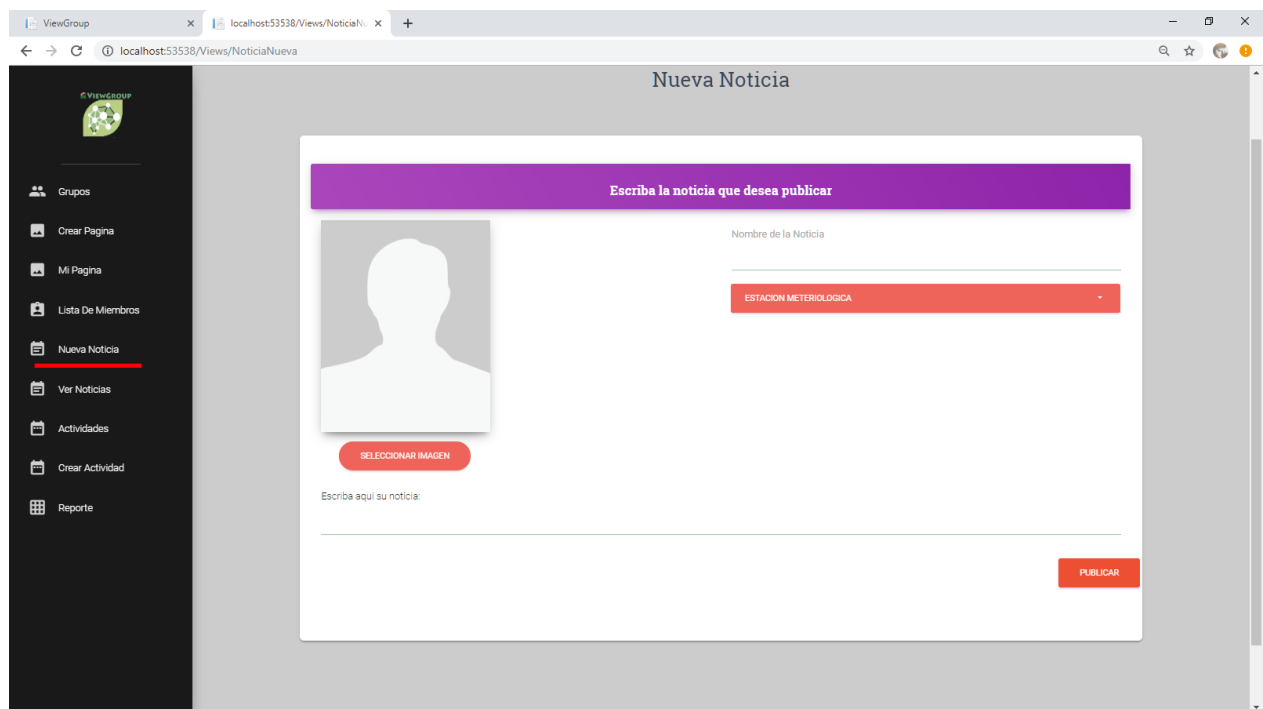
ViewGroup ×
localhost:53538/Views/NoticiaN ×
+

localhost:53538/Views/NoticiaNueva

VIEWGROUP

Grupos
Crear Pagina
Mi Pagina
Lista De Miembros
Nueva Noticia
Ver Noticias
Actividades
Crear Actividad
Reporte

Nueva Noticia

Escriba la noticia que desea publicar

Nombre de la Noticia

ESTACION METERIOLOGICA

SELECCIONAR IMAGEN

Escriba aqui su noticia:

PUBLICAR